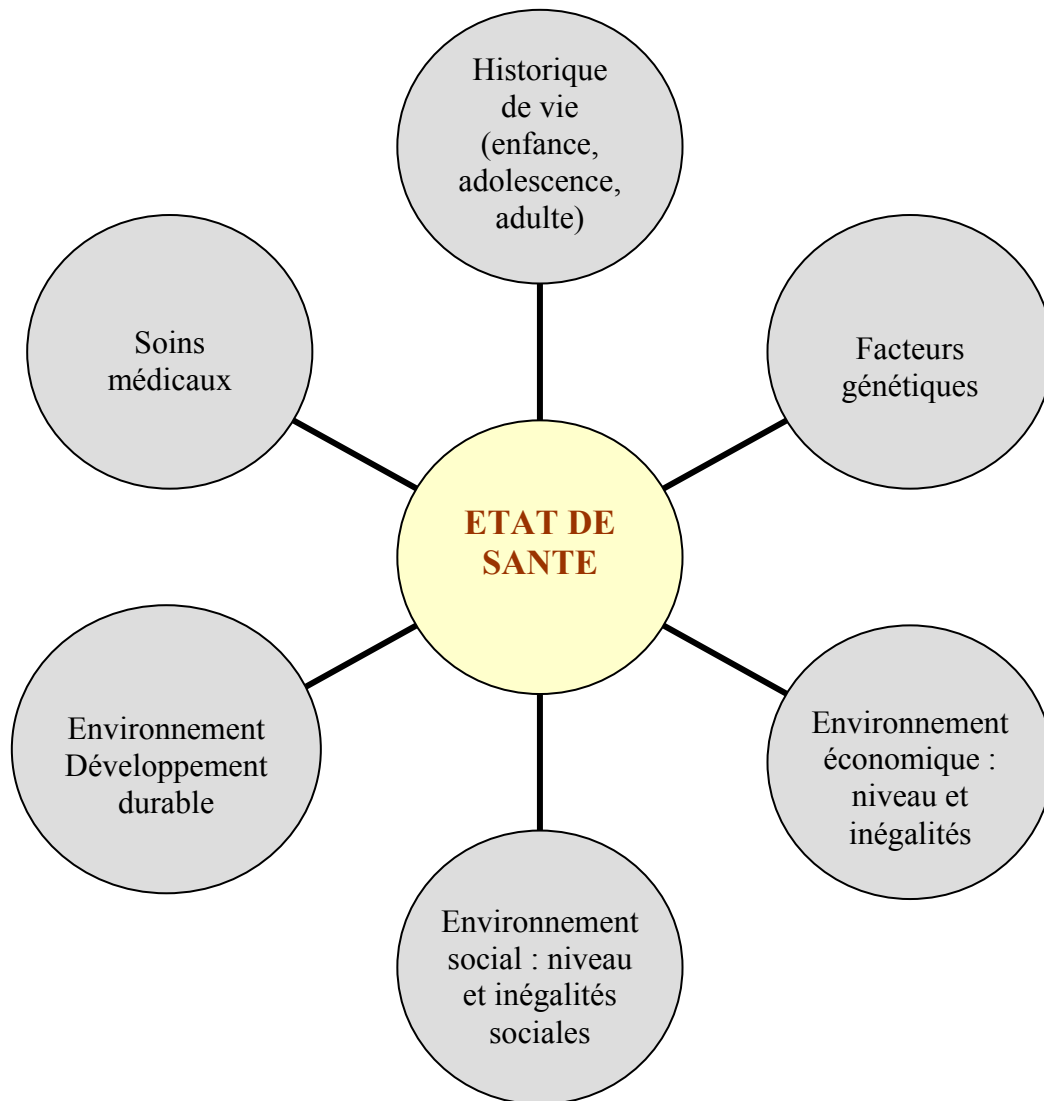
Historique de vie (enfance, adolescence, adulte)

Soins médicaux

Facteurs génétiques

ETAT DE SANTE

Environnement Développement durable

Environnement économique : niveau et inégalités

Environnement social : niveau et inégalités sociales